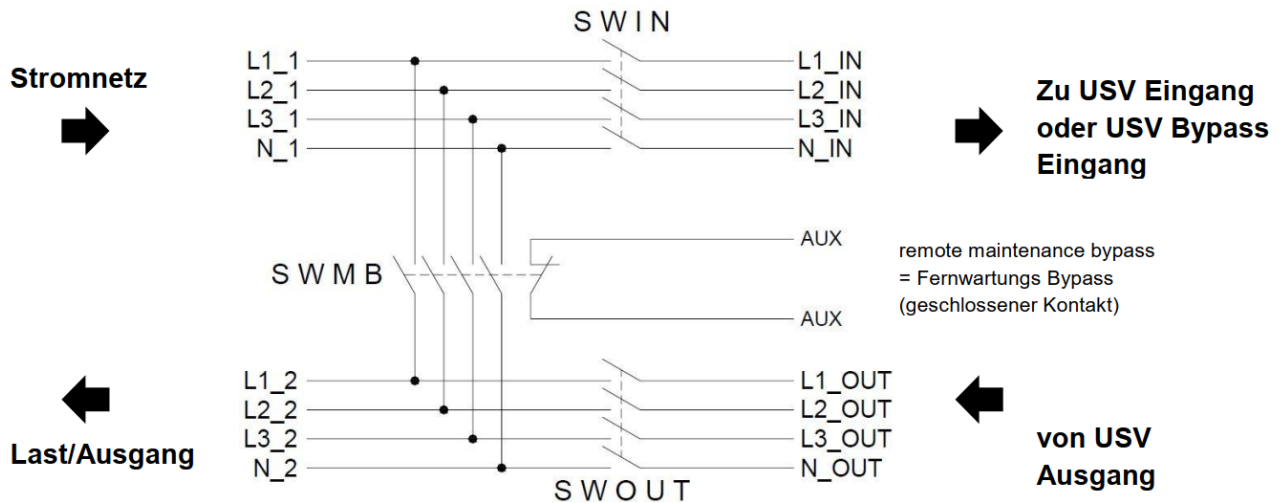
S W I N

Stromnetz

L1_1
L2_1
L3_1
N_1

L1_IN
L2_IN
L3_IN
N_IN

Zu USV Eingang oder USV Bypass Eingang

S W M B

AUX

remote maintenance bypass
= Fernwartungs Bypass
(geschlossener Kontakt)

AUX

L1_2
L2_2
L3_2
N_2

L1_OUT
L2_OUT
L3_OUT
N_OUT

Last/Ausgang

von USV Ausgang

S W O U T